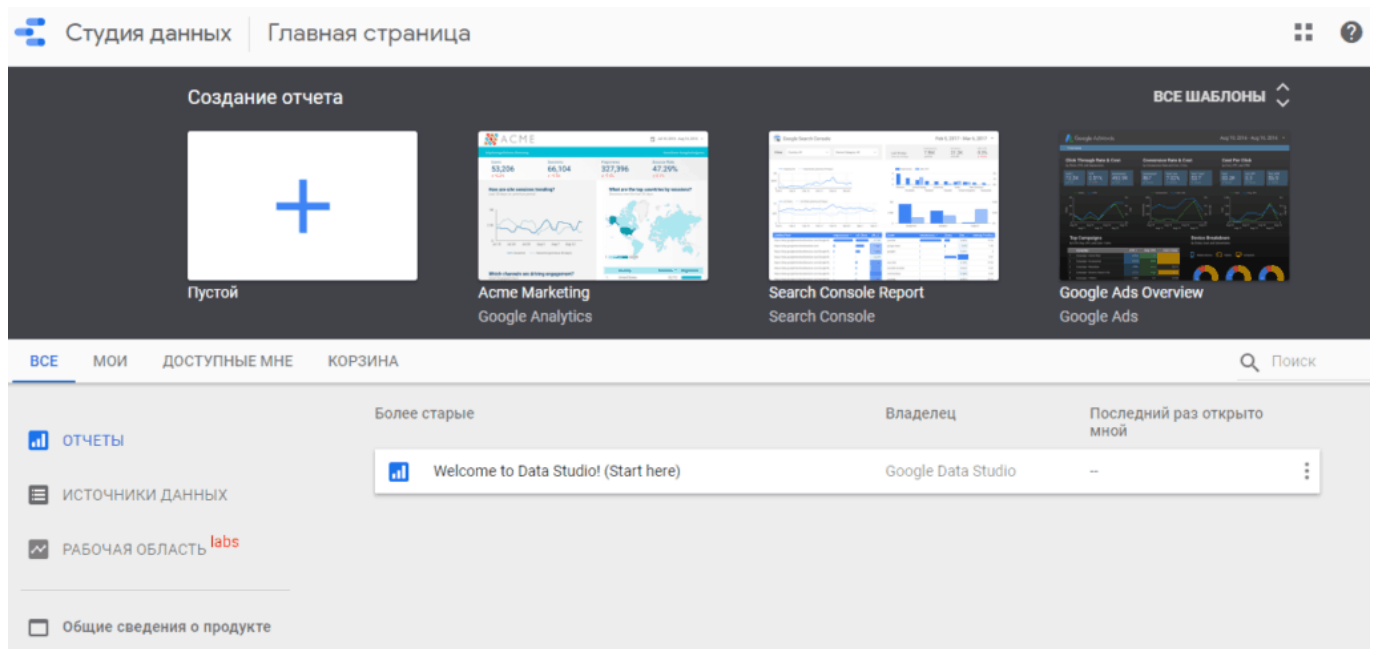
Студия данных | Главная страница

Создание отчета

ВСЕ ШАБЛОНЫ

Пустой

ACME

53,206

66,104

327,396

47.29%

Acme Marketing
Google Analytics

Search Console Report
Search Console

Google Ads Overview
Google Ads

ВСЕ МОИ ДОСТУПНЫЕ МНЕ КОРЗИНА

Поиск

ОТЧЕТЫ

ИСТОЧНИКИ ДАННЫХ

РАБОЧАЯ ОБЛАСТЬ labs

Общие сведения о продукте

| Более старые | Владелец | Последний раз открыто мной |
|---|---|---|
| Welcome to Data Studio! (Start here) | Google Data Studio | -- |